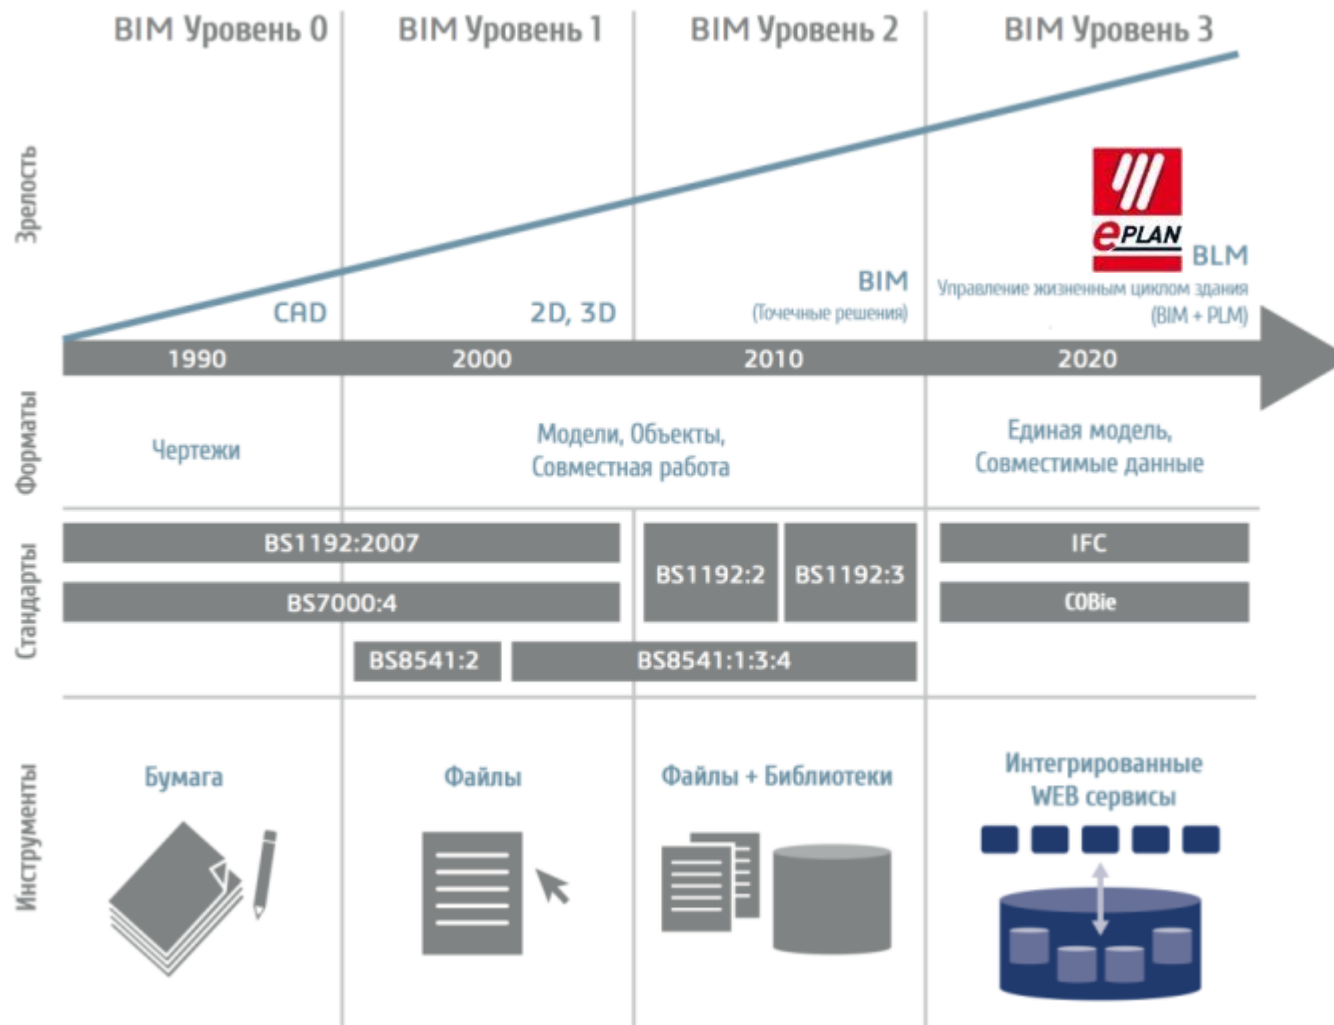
BIM Уровень 0
BIM Уровень 1
BIM Уровень 2
BIM Уровень 3

Зрелость

CAD
2D, 3D
BIM
(Точечные решения)
EPLAN
BLM
Управление жизненным циклом здания (BIM + PLM)

1990
2000
2010
2020

Форматы

Чертежи
Модели, Объекты, Совместная работа
Единая модель, Совместимые данные

Стандарты

BS1192:2007
BS7000:4
BS1192:2
BS1192:3
IFC
COBie
BS8541:2
BS8541:1:3:4

Инструменты

Бумага
Файлы
Файлы + Библиотеки
Интегрированные WEB сервисы